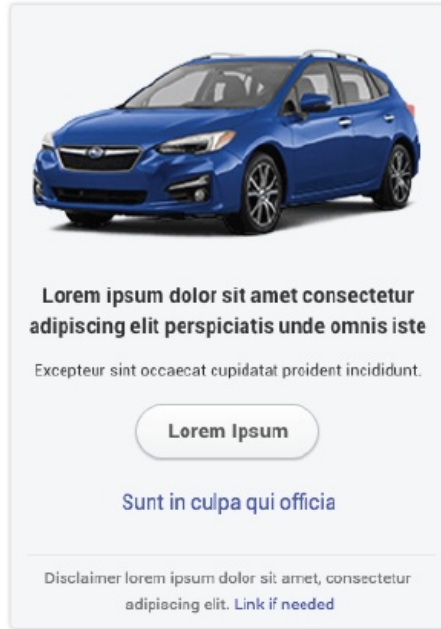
Lorem ipsum dolor sit amet consectetur adipiscing elit perspiciatis unde omnis iste

Excepteur sint occaecat cupidatat proident incididunt.

Lorem Ipsum

Sunt in culpa qui officia

Disclaimer lorem ipsum dolor sit amet, consectetur adipiscing elit. Link if needed